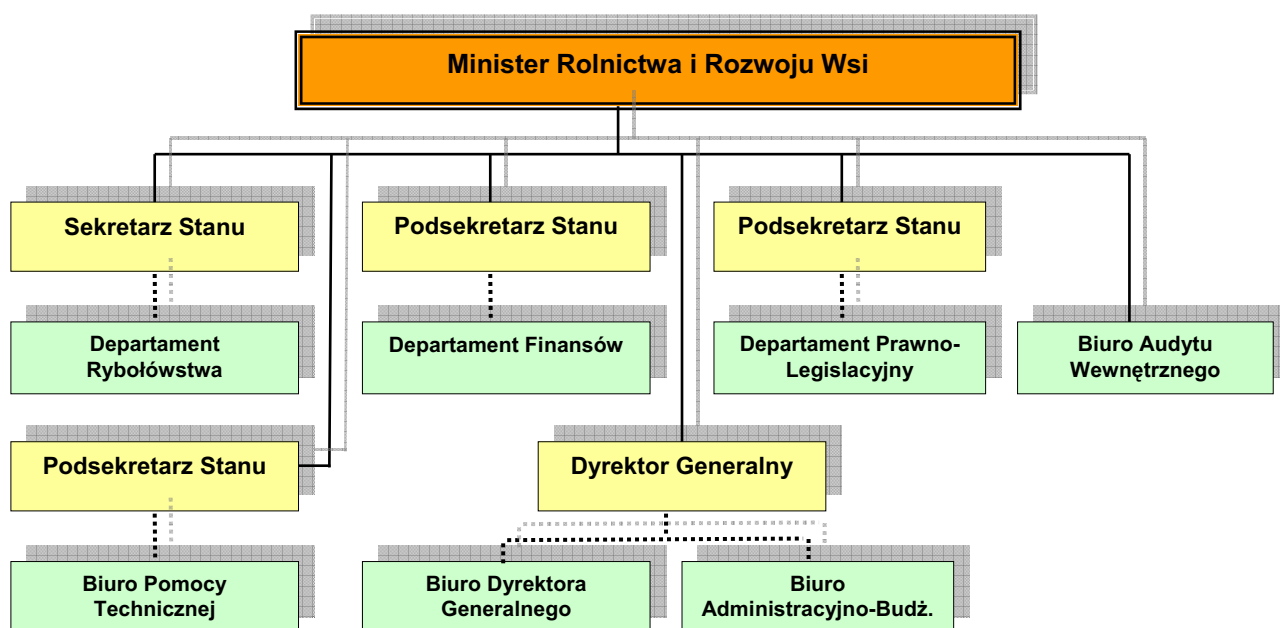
Minister Rolnictwa i Rozwoju Wsi

Sekretarz Stanu

Podsekretarz Stanu

Podsekretarz Stanu

Departament Rybołówstwa

Departament Finansów

Departament Prawno-Legislacyjny

Biuro Audytu Wewnętrznego

Podsekretarz Stanu

Dyrektor Generalny

Biuro Pomocy Technicznej

Biuro Dyrektora Generalnego

Biuro Administracyjno-Budż.